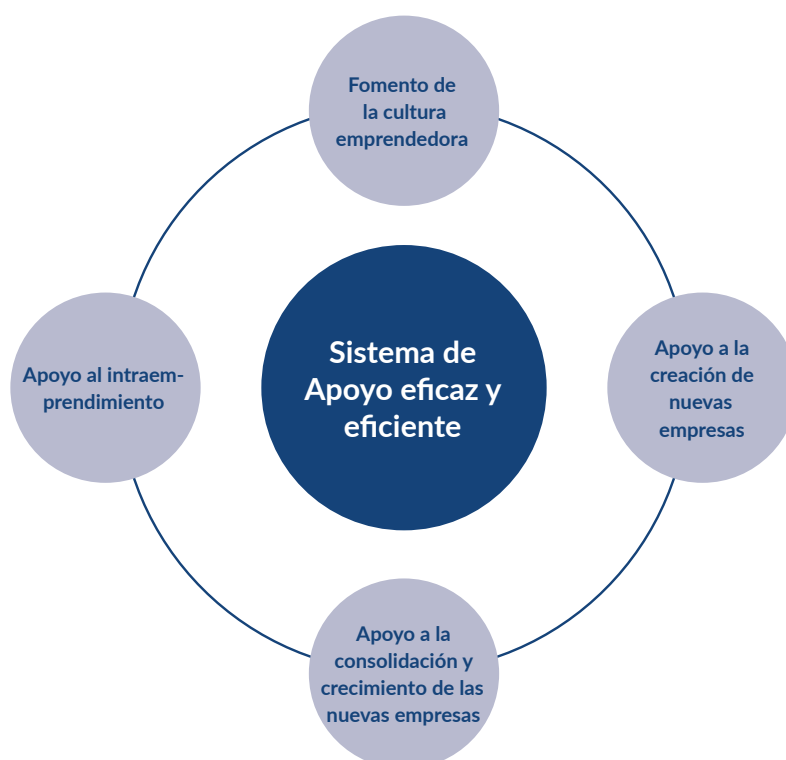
Fomento de la cultura emprendedora

Apoyo al intraemprendimiento

Sistema de Apoyo eficaz y eficiente

Apoyo a la creación de nuevas empresas

Apoyo a la consolidación y crecimiento de las nuevas empresas